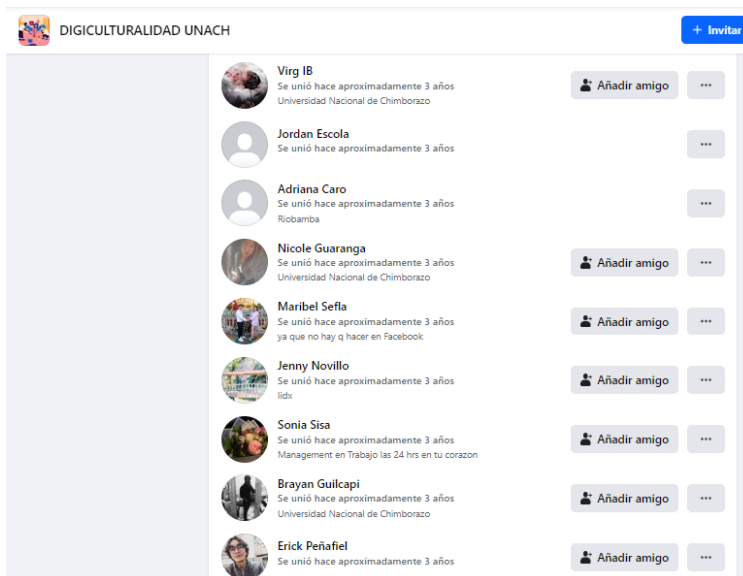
DIGICULTURALIDAD UNACH

+ Invitar

Virg IB
Se unió hace aproximadamente 3 años
Universidad Nacional de Chimborazo
Añadir amigo
...

Jordan Escola
Se unió hace aproximadamente 3 años
...

Adriana Caro
Se unió hace aproximadamente 3 años
Riobamba
...

Nicole Guaranga
Se unió hace aproximadamente 3 años
Universidad Nacional de Chimborazo
Añadir amigo
...

Maribel Sefla
Se unió hace aproximadamente 3 años
ya que no hay q hacer en Facebook
Añadir amigo
...

Jenny Novillo
Se unió hace aproximadamente 3 años
lidx
Añadir amigo
...

Sonia Sisa
Se unió hace aproximadamente 3 años
Management en Trabajo las 24 hrs en tu corazon
Añadir amigo
...

Brayan Guilcapi
Se unió hace aproximadamente 3 años
Universidad Nacional de Chimborazo
Añadir amigo
...

Erick Peñafiel
Se unió hace aproximadamente 3 años
Añadir amigo
...